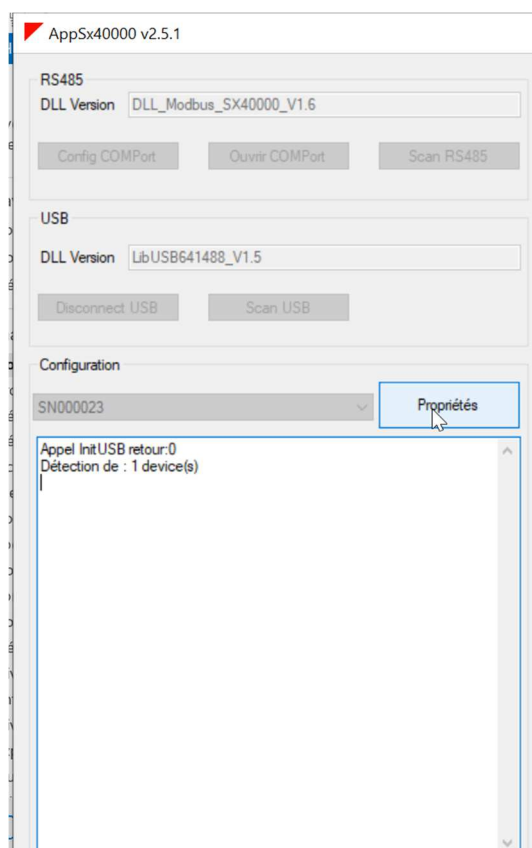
AppSx40000 v2.5.1

RS485

DLL Version DLL_Modbus_SX40000_V1.6

Config COMPort Ouvrir COMPort Scan RS485

USB

DLL Version LibUSB641488_V1.5

Disconnect USB Scan USB

Configuration

SN000023

Propriétés

Appel InitUSB retour:0
Détection de : 1 device(s)